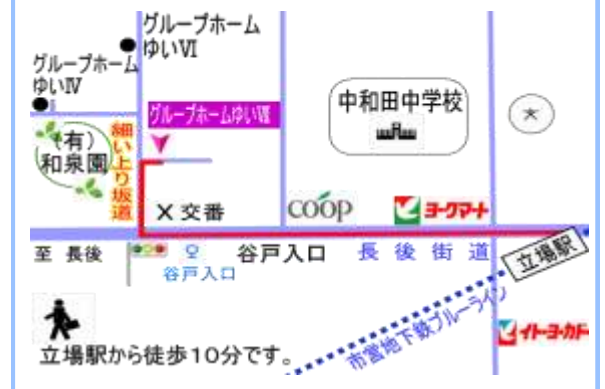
グループホーム ゆいVI

グループホーム ゆいIV

グループホームゆいVII

（有）和泉園

細い上り坂道

中和田中学校

×交番

coop

ヨークマート

至 長後

谷戸入口

谷戸入口

長 後 街 道

立場駅

市営地下鉄ブルーライン

イトーヨーカドー

立場駅から徒歩10分です。